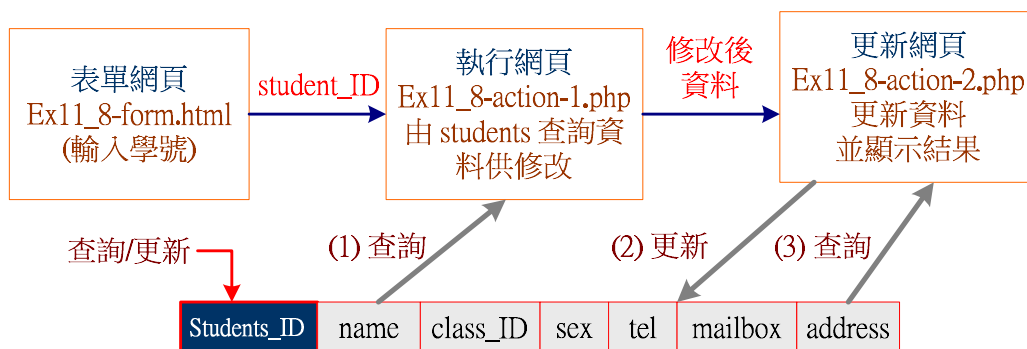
表單網頁
Ex11_8-form.html
(輸入學號)

student_ID

執行網頁
Ex11_8-action-1.php
由 students 查詢資料供修改

修改後
資料

更新網頁
Ex11_8-action-2.php
更新資料
並顯示結果

查詢/更新

(1) 查詢

(2) 更新

(3) 查詢

| Students_ID | name | class_ID | sex | tel | mailbox | address |
|---|---|---|---|---|---|---|